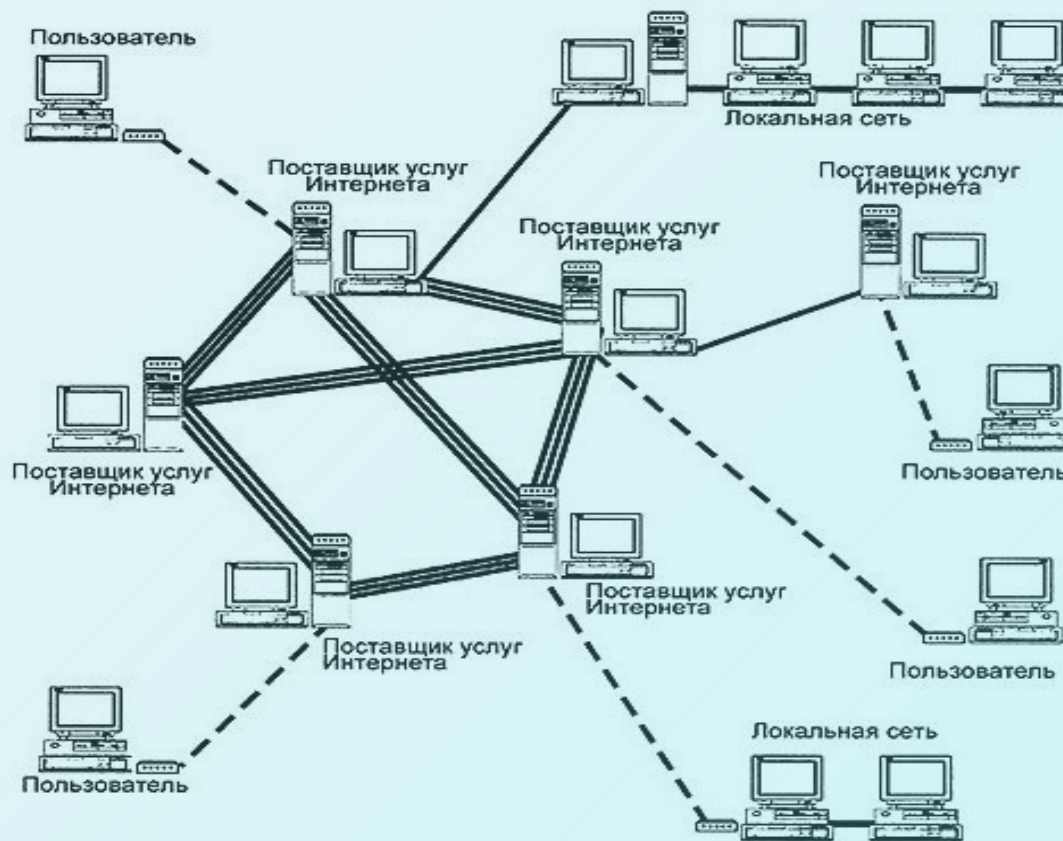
Пользователь

Локальная сеть

Поставщик услуг Интернета

Поставщик услуг Интернета

Поставщик услуг Интернета

Поставщик услуг Интернета

Пользователь

Поставщик услуг Интернета

Поставщик услуг Интернета

Пользователь

Локальная сеть

Пользователь